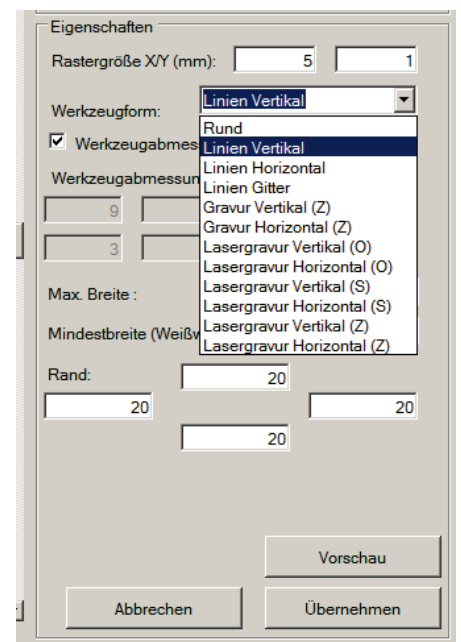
Eigenschaften

Rastergröße X/Y (mm): 5 1

Werkzeugform: Linien Vertikal

Rund
Linien Vertikal
Linien Horizontal
Linien Gitter
Gravur Vertikal (Z)
Gravur Horizontal (Z)
Lasergravur Vertikal (O)
Lasergravur Horizontal (O)
Lasergravur Vertikal (S)
Lasergravur Horizontal (S)
Lasergravur Vertikal (Z)
Lasergravur Horizontal (Z)

☑ Werkzeugabmes

Werkzeugabmessun

9

3

Max. Breite :

Mindestbreite (Weißw

Rand: 20

20 20

20

Vorschau

Abbrechen Übernehmen